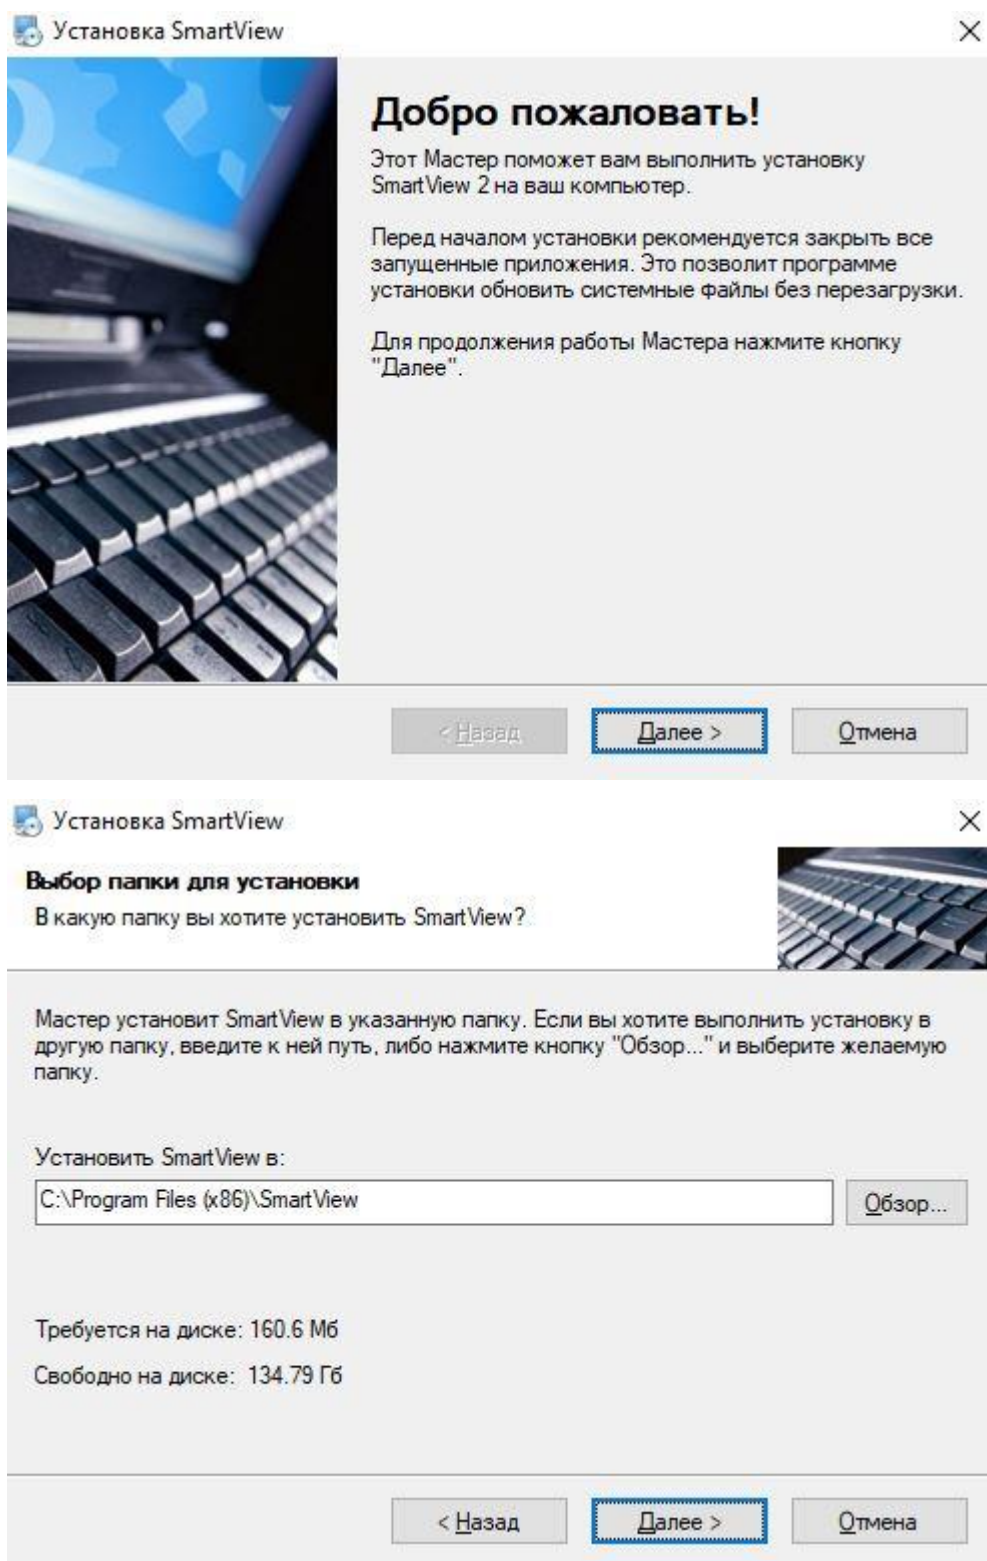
Установка SmartView

×

Добро пожаловать!

Этот Мастер поможет вам выполнить установку SmartView 2 на ваш компьютер.

Перед началом установки рекомендуется закрыть все запущенные приложения. Это позволит программе установки обновить системные файлы без перезагрузки.

Для продолжения работы Мастера нажмите кнопку "Далее".

< Назад

Далее >

Отмена

Установка SmartView

×

Выбор папки для установки

В какую папку вы хотите установить SmartView?

Мастер установит SmartView в указанную папку. Если вы хотите выполнить установку в другую папку, введите к ней путь, либо нажмите кнопку "Обзор..." и выберите желаемую папку.

Установить SmartView в:

C:\Program Files (x86)\SmartView

Обзор...

Требуется на диске: 160.6 Мб

Свободно на диске: 134.79 Гб

< Назад

Далее >

Отмена